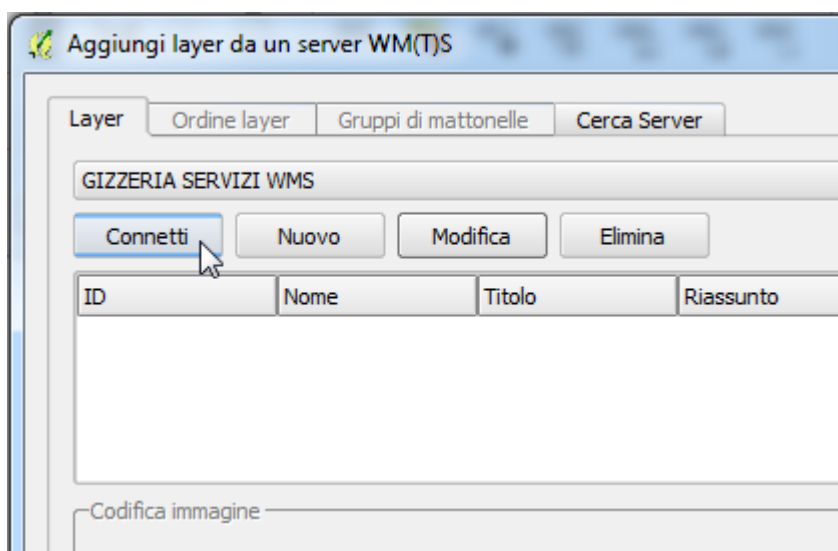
Aggiungi layer da un server WM(T)S

Layer | Ordine layer | Gruppi di mattonelle | Cerca Server

GIZZERIA SERVIZI WMS

Connetti | Nuovo | Modifica | Elimina

| ID | Nome | Titolo | Riassunto |
|---|---|---|---|

Codifica immagine